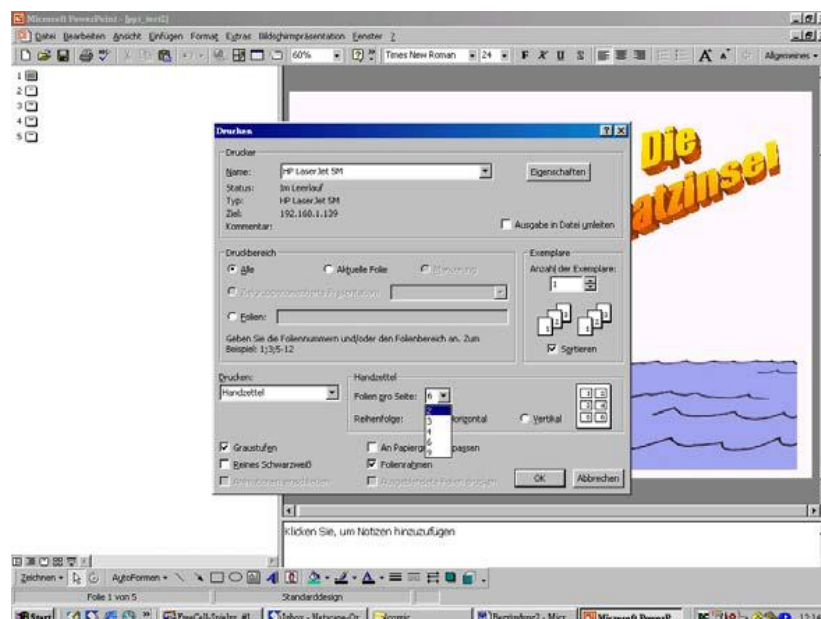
Microsoft PowerPoint - [ppt_test2]

Datei Bearbeiten Ansicht Einfügen Format Extras Bildschirmpräsentation Fenster ?

60% Times New Roman 24 F K U S A Allgemeines

1
2
3
4
5

Die
Schatzinsel

Drucken

Drucker
Name: HP LaserJet 5M
Eigenschaften
Status: Im Leerlauf
Typ: HP LaserJet 5M
Ziel: 192.160.1.139
Kommentar:
Ausgabe in Datei umleiten

Druckbereich
Alle
Aktuelle Folie
Markierung
Zielgruppenorientierte Präsentation:
Folien:
Geben Sie die Foliennummern und/oder den Folienbereich an. Zum Beispiel: 1;3;5-12

Exemplare
Anzahl der Exemplare:
1
Sortieren

Drucken:
Handzettel

Handzettel
Folien pro Seite: 6
2
3
4
6
9
Reihenfolge: Horizontal
Vertikal

Graustufen
Reines Schwarzweiß
Animationen einschließen
An Papiergröße anpassen
Folienrahmen
Ausgeblendete Folien drucken
OK
Abbrechen

Klicken Sie, um Notizen hinzuzufügen

Zeichnen AutoFormen

Folie 1 von 5
Standarddesign

Start FreeCell-Spieler #1 Inbox - Netscape-Co Atomic Bestimbng2 - Micr Microsoft PowerP 12:14